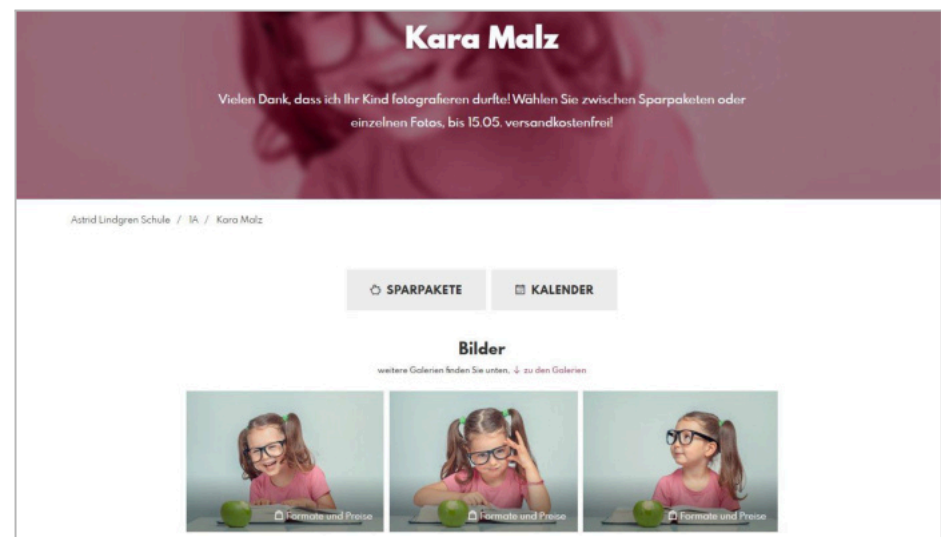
Kara Malz

Vielen Dank, dass ich Ihr Kind fotografieren durfte! Wählen Sie zwischen Sparpaketen oder einzelnen Fotos, bis 15.05. versandkostenfrei!

Astrid Lindgren Schule / 1A / Kara Malz

SPARPAKETE

KALENDER

Bilder

weitere Galerien finden Sie unten. ↓ zu den Galerien

Formate und Preise

Formate und Preise

Formate und Preise